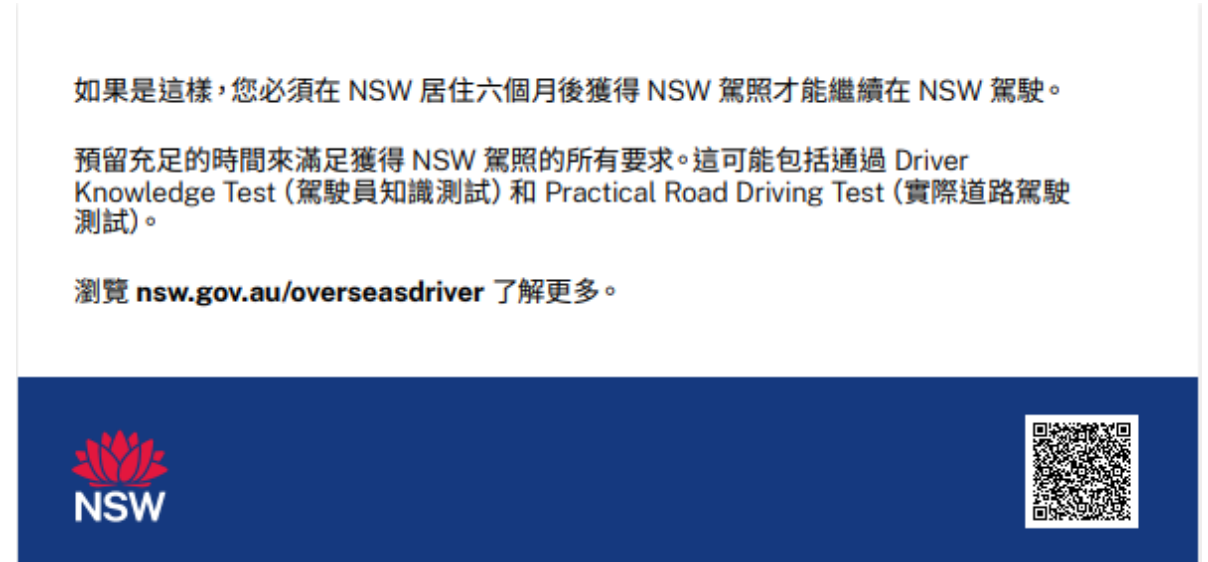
如果是這樣，您必須在 NSW 居住六個月後獲得 NSW 駕照才能繼續在 NSW 駕駛。

預留充足的時間來滿足獲得 NSW 駕照的所有要求。這可能包括通過 Driver Knowledge Test（駕駛員知識測試）和 Practical Road Driving Test（實際道路駕駛測試）。

瀏覽 **nsw.gov.au/overseasdriver** 了解更多。

NSW